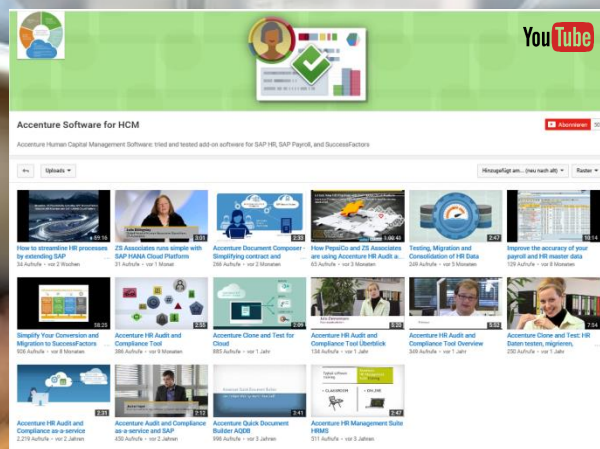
YouTube

Accenture Software for HCM

Abonnieren 30

Accenture Human Capital Management Software: tried and tested add-on software for SAP HR, SAP Payroll, and SuccessFactors

Uploads

Hinzugefügt am... (neu nach alt)

Raster

How to streamline HR processes by extending SAP
34 Aufrufe • vor 2 Wochen

ZS Associates runs simple with SAP HANA Cloud Platform
531 Aufrufe • vor 1 Monat

Accenture Document Composer - Simplifying contract and
266 Aufrufe • vor 2 Monaten

How PepsiCo and ZS Associates are using Accenture HR Audit a...
63 Aufrufe • vor 2 Monaten

Testing, Migration and Consolidation of HR Data
249 Aufrufe • vor 3 Monaten

Improve the accuracy of your payroll and HR master data
129 Aufrufe • vor 8 Monaten

Simplify Your Conversion and Migration to SuccessFactors
936 Aufrufe • vor 8 Monaten

Accenture HR Audit and Compliance Tool
386 Aufrufe • vor 9 Monaten

Accenture Clone and Test for Cloud
883 Aufrufe • vor 1 Jahr

Accenture HR Audit and Compliance Tool Überblick
134 Aufrufe • vor 1 Jahr

Accenture HR Audit and Compliance Tool Overview
349 Aufrufe • vor 1 Jahr

Accenture Clone and Test: HR Daten testen, migrieren,
230 Aufrufe • vor 1 Jahr

Accenture HR Audit and Compliance as-a-service
2.219 Aufrufe • vor 2 Jahren

Accenture Audit and Compliance as-a-service and SAP
450 Aufrufe • vor 2 Jahren

Accenture Quick Document Builder AQDB
996 Aufrufe • vor 3 Jahren

Accenture HR Management Suite HRMS
511 Aufrufe • vor 3 Jahren